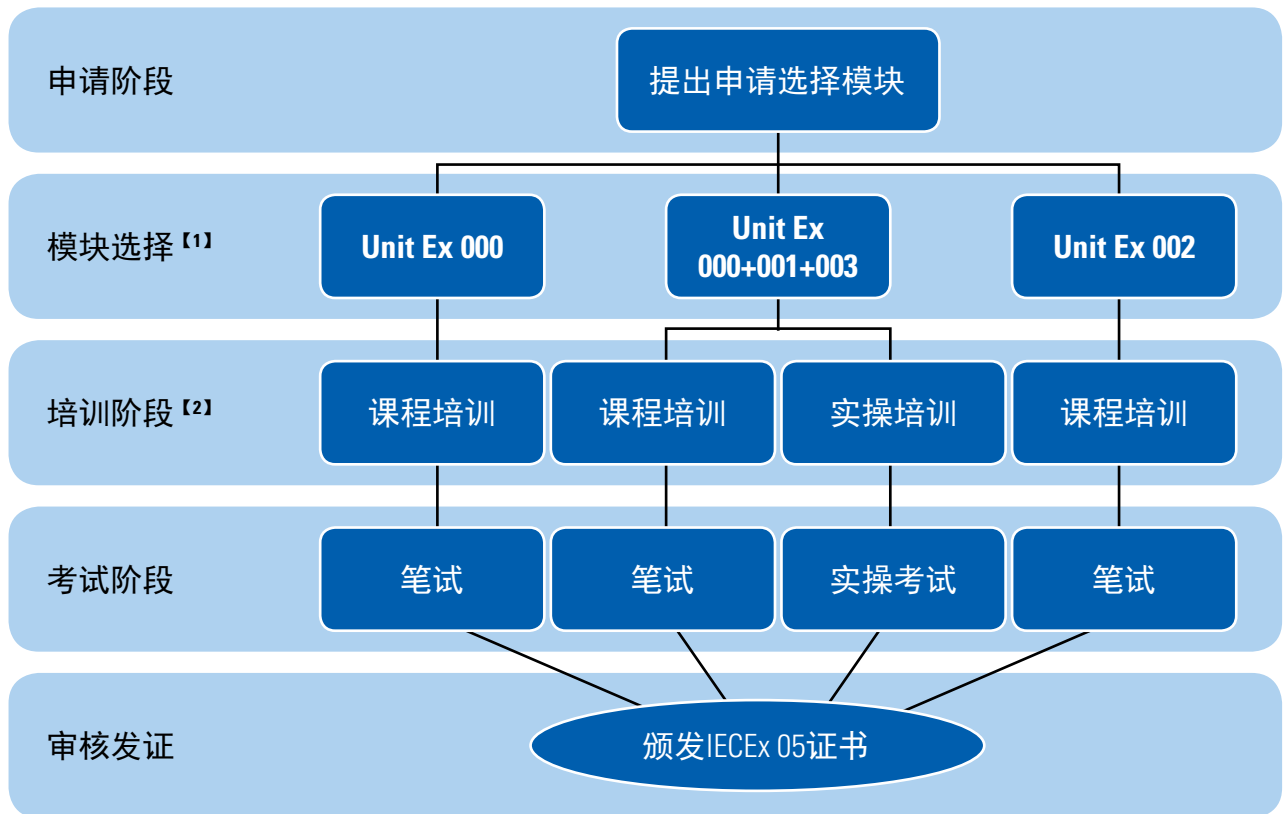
申请阶段

提出申请选择模块

模块选择【1】

Unit Ex 000

Unit Ex 000+001+003

Unit Ex 002

培训阶段【2】

课程培训

课程培训

实操培训

课程培训

考试阶段

笔试

笔试

实操考试

笔试

审核发证

颁发IECEx 05证书